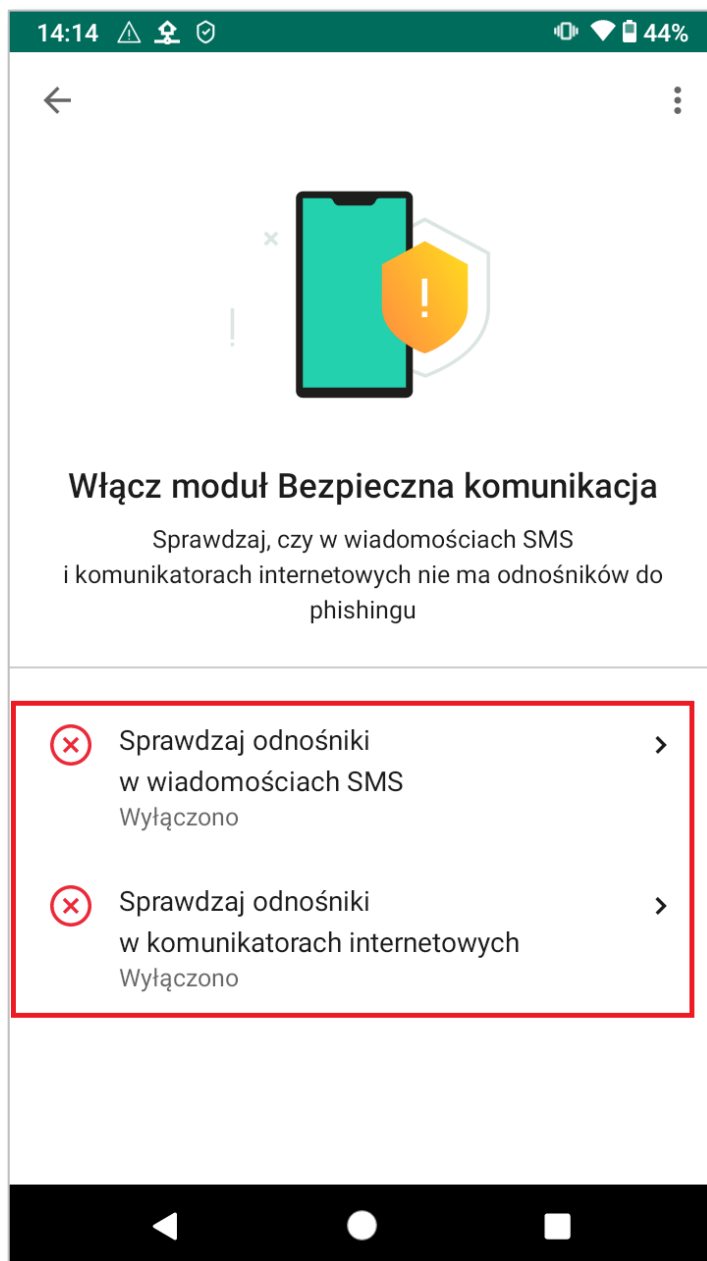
14:14 44%

Włącz moduł Bezpieczna komunikacja

Sprawdzaj, czy w wiadomościach SMS i komunikatorach internetowych nie ma odnośników do phishingu

Sprawdzaj odnośniki w wiadomościach SMS
Wyłączono

Sprawdzaj odnośniki w komunikatorach internetowych
Wyłączono